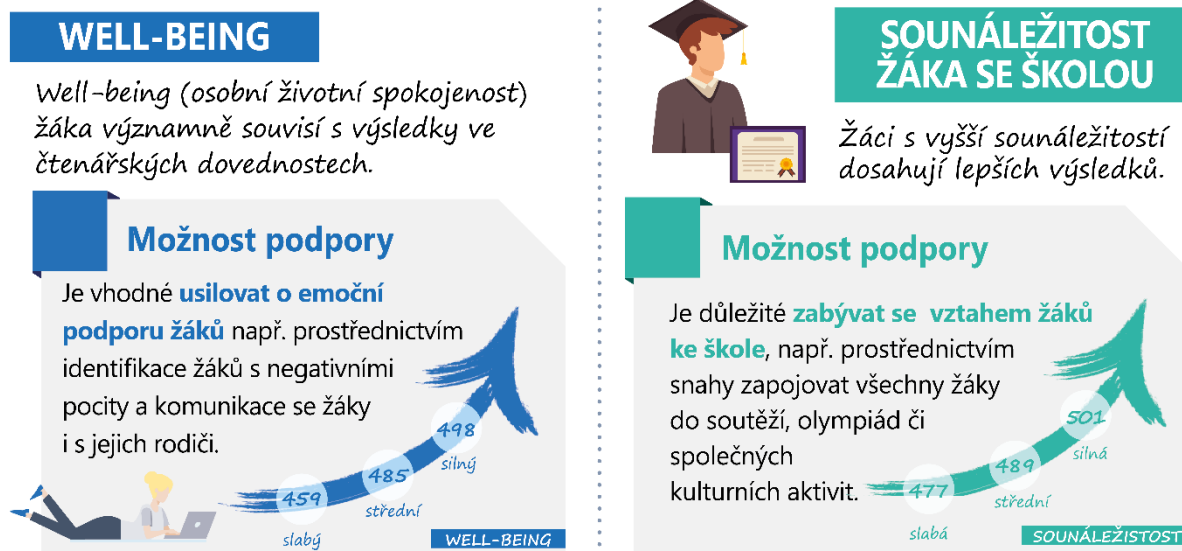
WELL-BEING

Well-being (osobní životní spokojenost) žáka významně souvisí s výsledky ve čtenářských dovednostech.

Možnost podpory

Je vhodné usilovat o emoční podporu žáků např. prostřednictvím identifikace žáků s negativními pocity a komunikace se žáky i s jejich rodiči.

459
slabý
485
střední
498
silný

WELL-BEING

SOUNÁLEŽITOST ŽÁKA SE ŠKOLOU

Žáci s vyšší sounáležitostí dosahují lepších výsledků.

Možnost podpory

Je důležité zabývat se vztahem žáků ke škole, např. prostřednictvím snahy zapojovat všechny žáky do soutěží, olympiád či společných kulturních aktivit.

477
slabá
489
střední
501
silná

SOUNÁLEŽITOST